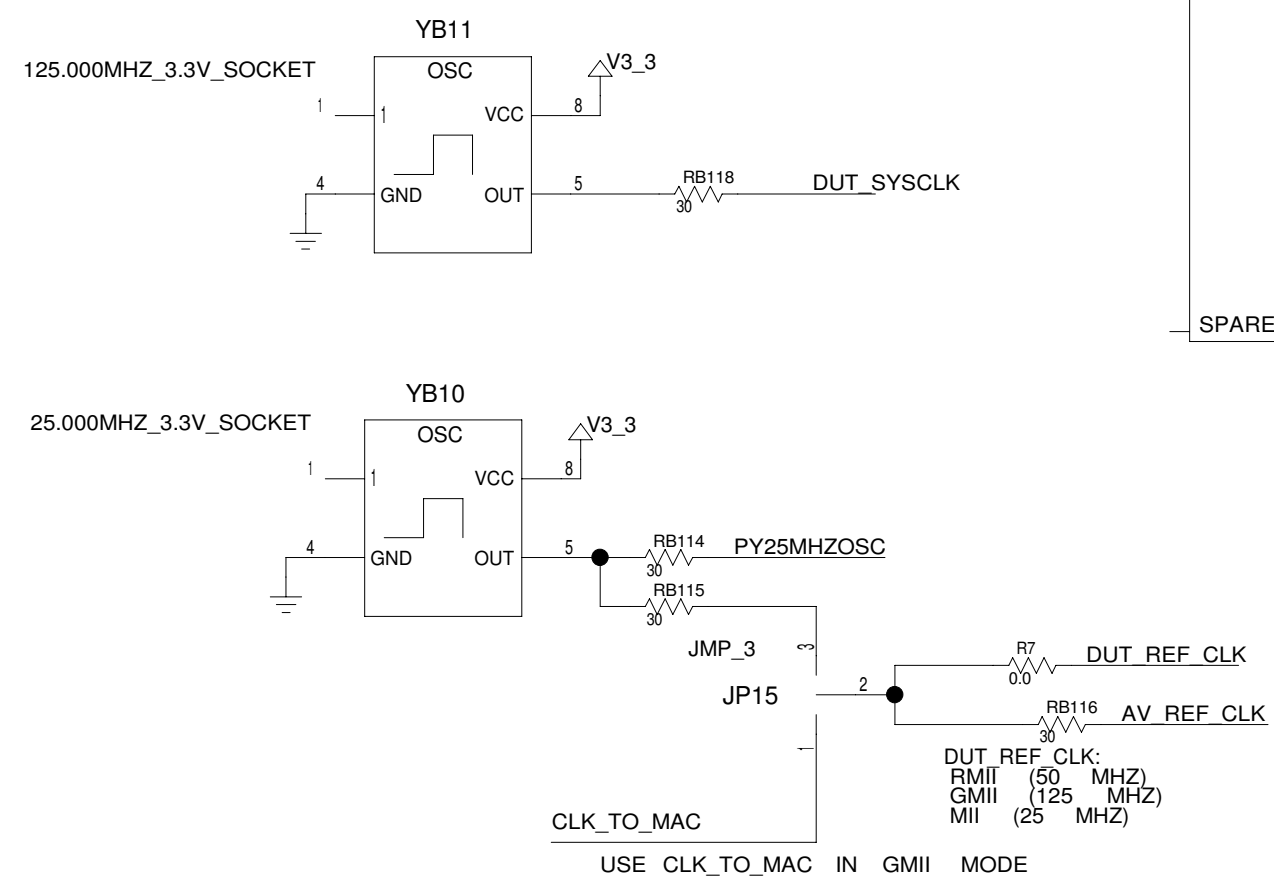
YB11

125.000MHZ_3.3V_SOCKET

OSC

V3_3

1

1

VCC

8

4

GND

OUT

5

RB118

30

DUT_SYSCLK

SPARE

YB10

25.000MHZ_3.3V_SOCKET

OSC

V3_3

1

1

VCC

8

4

GND

OUT

5

RB114

30

PY25MHZOSC

RB115

30

JMP_3

3

R7

0.0

DUT_REF_CLK

JP15

2

RB116

30

AV_REF_CLK

1

DUT_REF_CLK:
RMII (50 MHZ)
GMII (125 MHZ)
MII (25 MHZ)

CLK_TO_MAC

USE CLK_TO_MAC IN GMII MODE